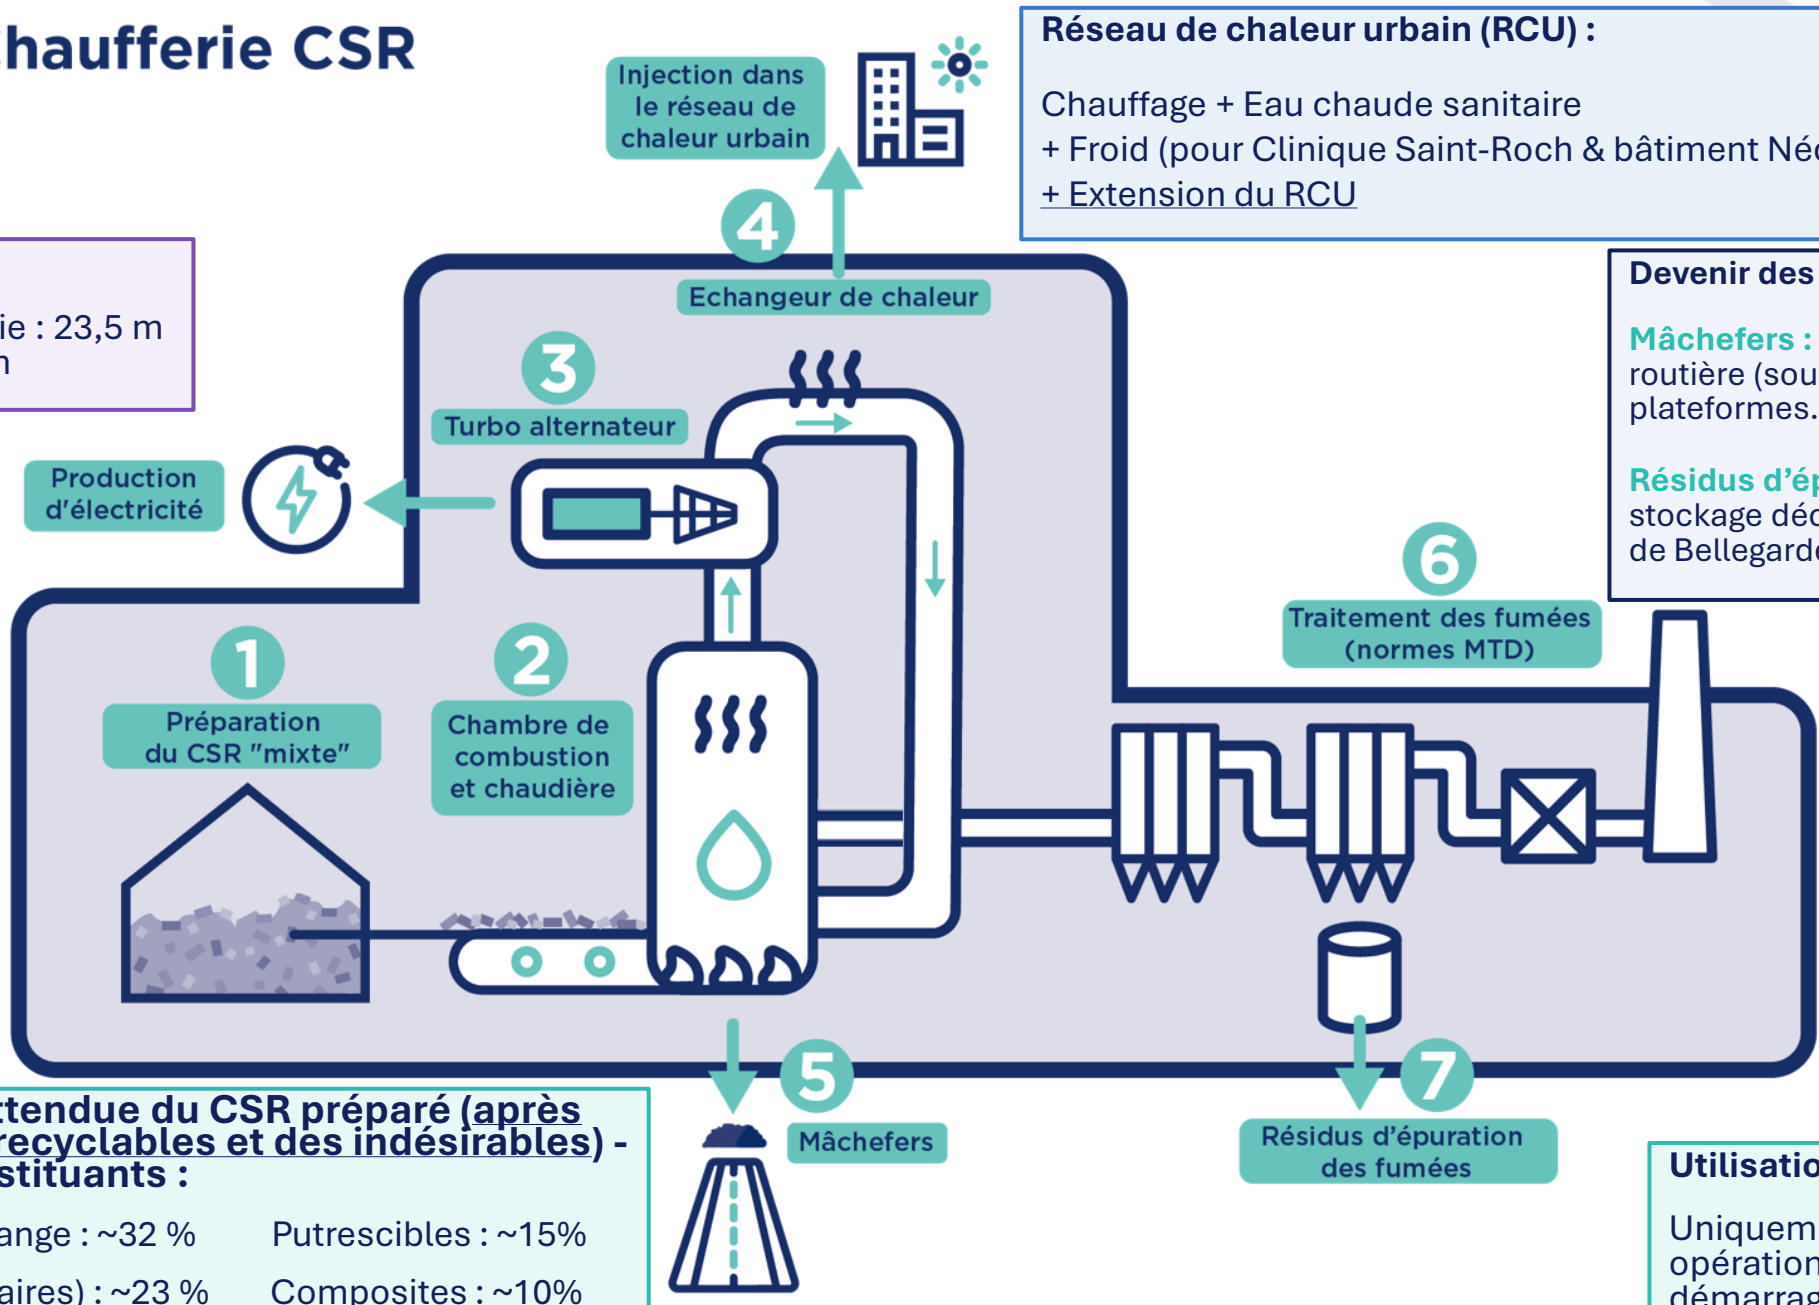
haufferie CSR

Injection dans le réseau de chaleur urbain

Réseau de chaleur urbain (RCU) :

Chauffage + Eau chaude sanitaire
+ Froid (pour Clinique Saint-Roch & bâtiment Né
+ Extension du RCU

4

Echangeur de chaleur

ie : 23,5 m
n

3

Turbo alternateur

Production d'électricité

Devenir des

Mâchefers : routière (sou plateformes.

Résidus d'ép stockage déc de Bellegard

6

Traitement des fumées (normes MTD)

1

Préparation du CSR "mixte"

2

Chambre de combustion et chaudière

5

Mâchefers

7

Résidus d'épuration des fumées

tendue du CSR préparé (après recyclables et des indésirables) - stituants :

ange : ~32 %   Putrescibles : ~15%
aires) : ~23 %   Composites : ~10%

Utilisatio

Uniquem opération démarrag